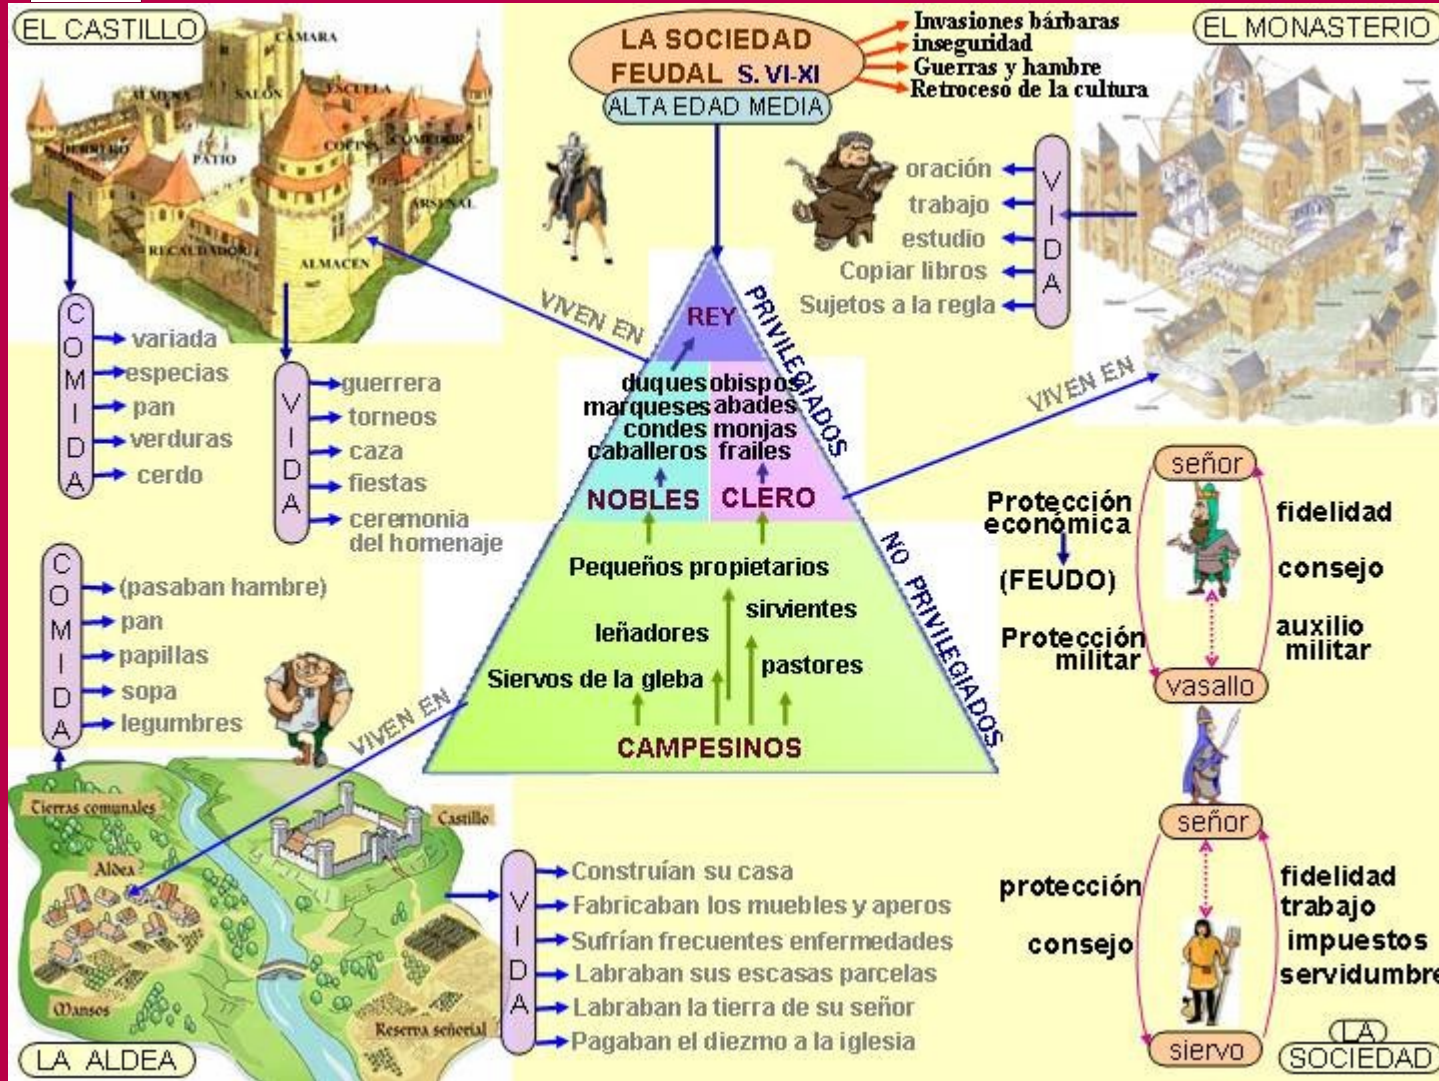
EL CASTILLO

CÁMARA
ALMENAS
SALÓN
ESCUELA
DORMITORIO
PATIO
COCINA
COMEDOR
ARSENAL
RECAUDADOR
ALMACEN

COMIDA
variada
especias
pan
verduras
cerdo

VIDA
guerrera
torneos
caza
fiestas
ceremonia del homenaje

LA SOCIEDAD FEUDAL S. VI-XI
ALTA EDAD MEDIA

Invasiones bárbaras
inseguridad
Guerras y hambre
Retroceso de la cultura

EL MONASTERIO

oración
trabajo
estudio
Copiar libros
Sujetos a la regla
VIDA

VIVEN EN
REY
PRIVILEGIADOS
duques
marqueses
condes
caballeros
obispos
abades
monjas
frailes
NOBLES
CLERO
VIVEN EN

Pequeños propietarios
sirvientes
leñadores
pastores
Siervos de la gleba
CAMPESINOS
NO PRIVILEGIADOS

señor
Protección económica
(FEUDO)
Protección militar
fidelidad
consejo
auxilio militar
vasallo

señor
protección
consejo
fidelidad
trabajo
impuestos
servidumbre
siervo

LA SOCIEDAD

COMIDA
(pasaban hambre)
pan
papillas
sopa
legumbres

VIVEN EN

Tierras comunales
Aldea
Castillo
Manses
Reserva señorial

VIDA
Construían su casa
Fabricaban los muebles y aperos
Sufrían frecuentes enfermedades
Labraban sus escasas parcelas
Labraban la tierra de su señor
Pagaban el diezmo a la iglesia

LA ALDEA